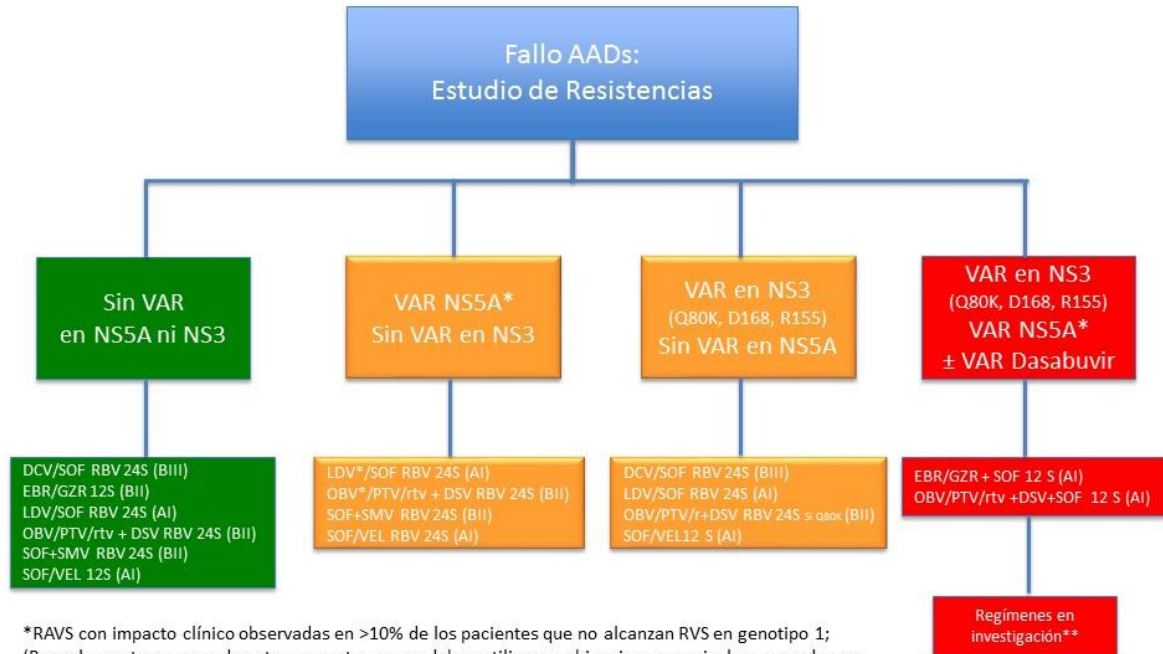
Fallo AADs:
Estudio de Resistencias

Sin VAR
en NS5A ni NS3

DCV/SOF RBV 24S (BIII)
EBR/GZR 12S (BII)
LDV/SOF RBV 24S (AI)
OBV/PTV/rtv + DSV RBV 24S (BII)
SOF+SMV RBV 24S (BII)
SOF/VEL 12S (AI)

VAR NS5A*
Sin VAR en NS3

LDV*/SOF RBV 24S (AI)
OBV*/PTV/rtv + DSV RBV 24S (BII)
SOF+SMV RBV 24S (BII)
SOF/VEL RBV 24S (AI)

VAR en NS3
(Q80K, D168, R155)
Sin VAR en NS5A

DCV/SOF RBV 24S (BIII)
LDV/SOF RBV 24S (AI)
OBV/PTV/r+DSV RBV 24S Si Q80K (BII)
SOF/VEL12 S (AI)

VAR en NS3
(Q80K, D168, R155)
VAR NS5A*
± VAR Dasabuvir

EBR/GZR + SOF 12 S (AI)
OBV/PTV/rtv +DSV+SOF 12 S (AI)

Regímenes en investigación**

*RAVS con impacto clínico observadas en >10% de los pacientes que no alcanzan RVS en genotipo 1;
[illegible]